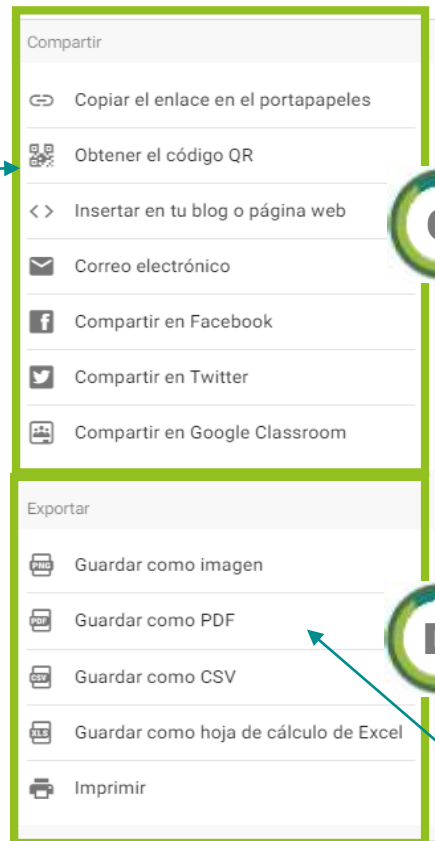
Compartir

Copiar el enlace en el portapapeles

Obtener el código QR

Insertar en tu blog o página web

Correo electrónico

Compartir en Facebook

Compartir en Twitter

Compartir en Google Classroom

Exportar

PNG Guardar como imagen

PDF Guardar como PDF

CSV Guardar como CSV

XLS Guardar como hoja de cálculo de Excel

Imprimir